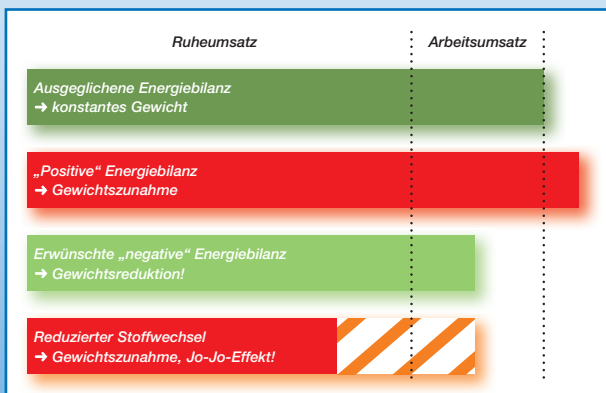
Ruheumsatz

Arbeitsumsatz

Ausgeglichene Energiebilanz
➜ konstantes Gewicht

„Positive“ Energiebilanz
➜ Gewichtszunahme

Erwünschte „negative“ Energiebilanz
➜ Gewichtsreduktion!

Reduzierter Stoffwechsel
➜ Gewichtszunahme, Jo-Jo-Effekt!